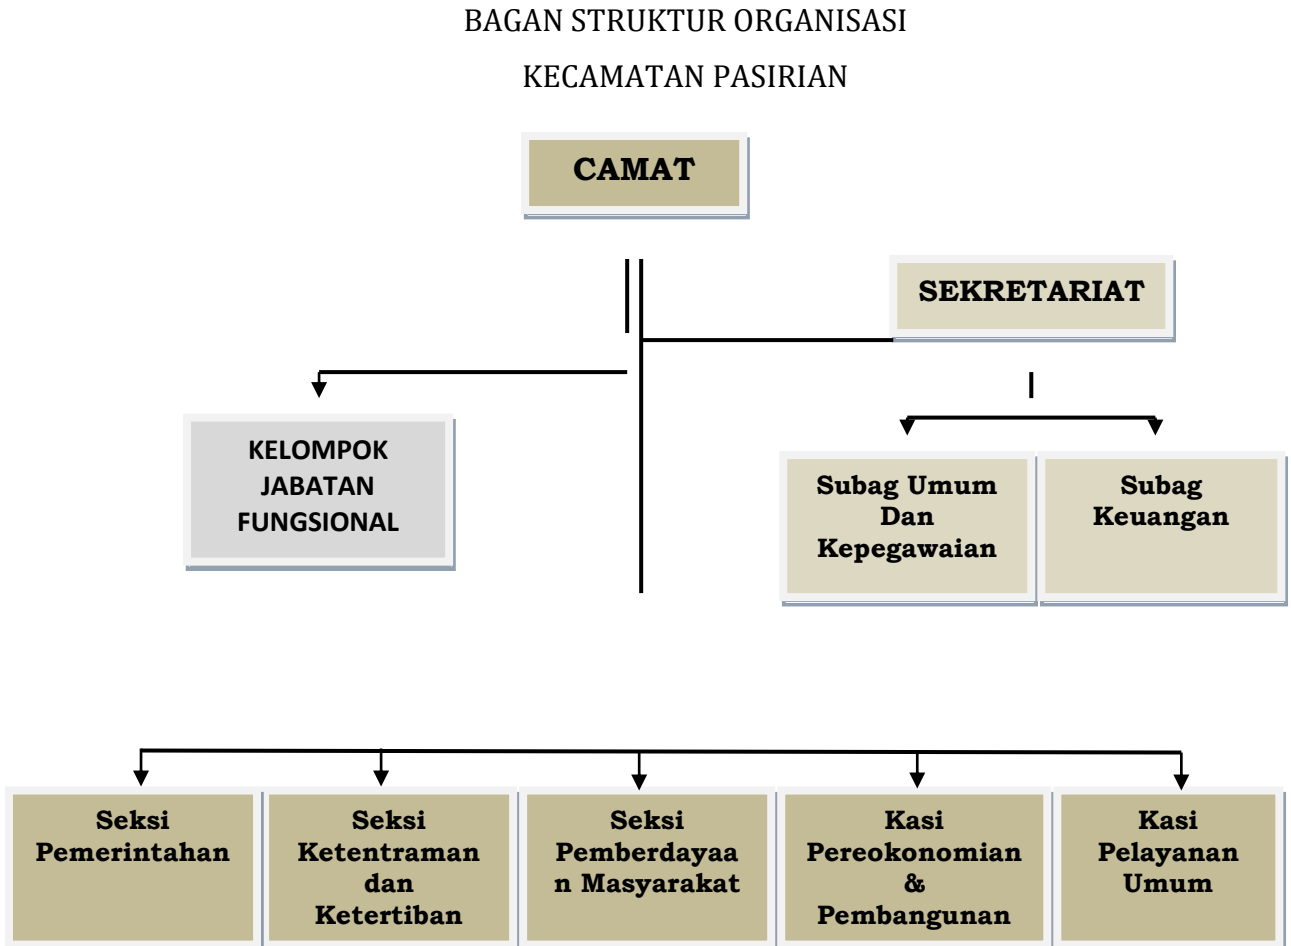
BAGAN STRUKTUR ORGANISASI

KECAMATAN PASIRIAN

CAMAT

SEKRETARIAT

KELOMPOK JABATAN FUNGSIONAL

Subag Umum Dan Kepegawaian

Subag Keuangan

Seksi Pemerintahan

Seksi Ketentraman dan Ketertiban

Seksi Pemberdayaan Masyarakat

Kasi Pereokonomian & Pembangunan

Kasi Pelayanan Umum